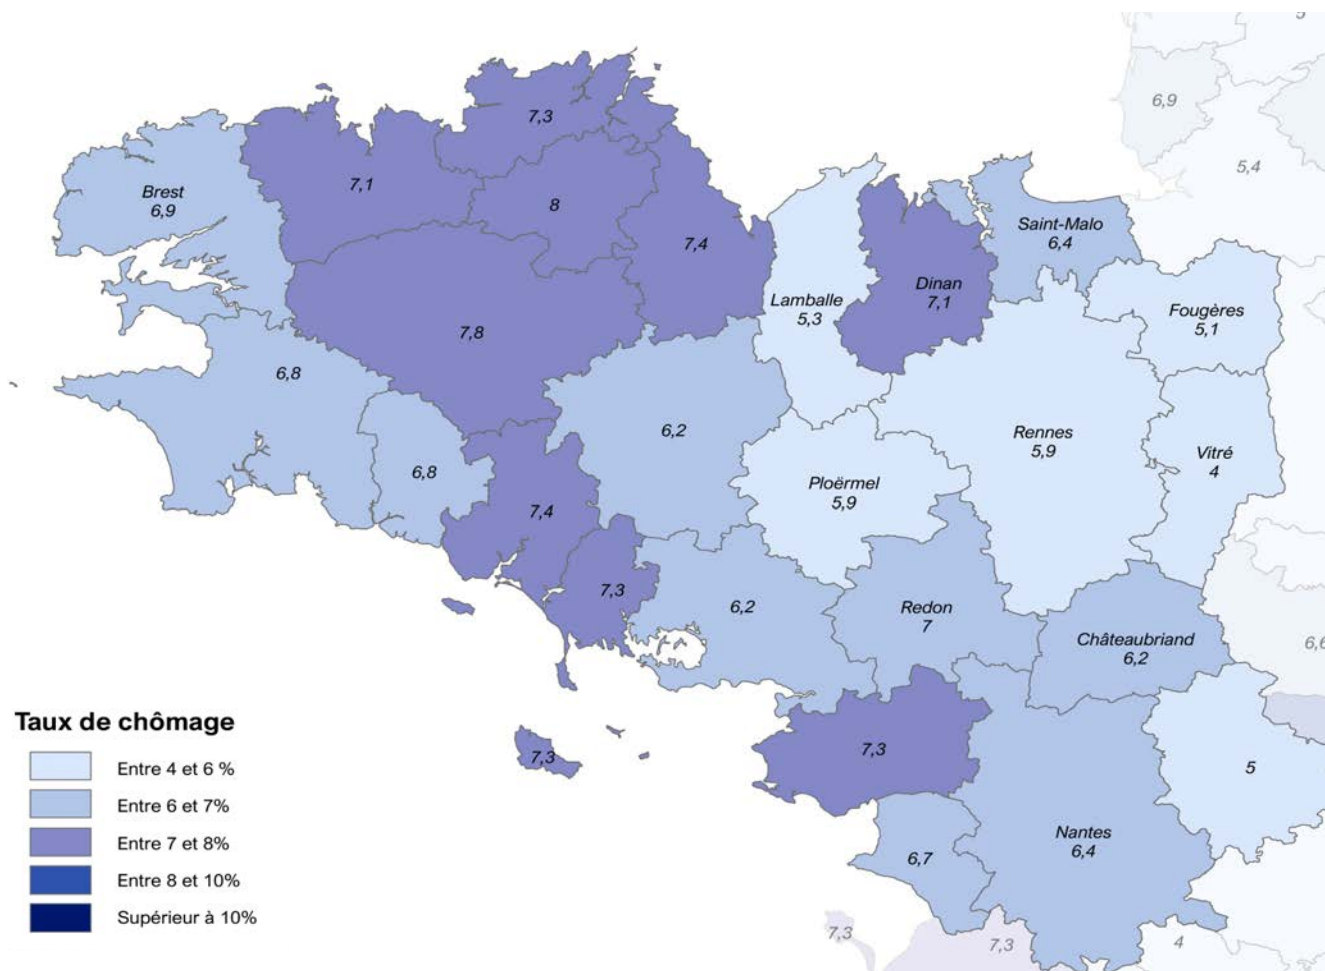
5
6,9
5,4
7,3
Brest
6,9
7,1
8
7,4
Saint-Malo
6,4
Dinan
7,1
Lamballe
5,3
Fougères
5,1
7,8
6,8
6,2
Rennes
5,9
Vitré
4
6,8
Ploërmel
5,9
7,4
7,3
6,2
Redon
7
Châteaubriand
6,2
6,6
Taux de chômage
7,3
7,3
5
Entre 4 et 6 %
Entre 6 et 7%
Entre 7 et 8%
Entre 8 et 10%
Supérieur à 10%
Nantes
6,4
6,7
7,3
7,3
4